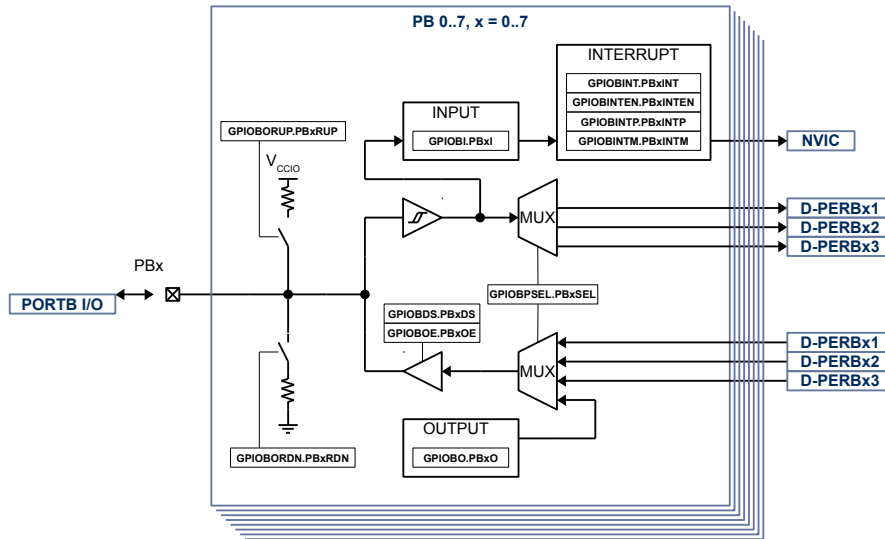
PB 0..7, x = 0..7

INTERRUPT
GPIOBINT.PBxINT
GPIOBINTEN.PBxINTEN
GPIOBINTP.PBxINTP
GPIOBINTM.PBxINTM

INPUT
GPIOBI.PBxI

NVIC

GPIOBORUP.PBxRUP

$V_{CCIO}$

MUX

D-PERBx1
D-PERBx2
D-PERBx3

PBx

PORTB I/O

GPIOBPSEL.PBxSEL

GPIOBDS.PBxDS
GPIOBOE.PBxOE

MUX

D-PERBx1
D-PERBx2
D-PERBx3

OUTPUT
GPIOBO.PBxO

GPIOBORDN.PBxRDN